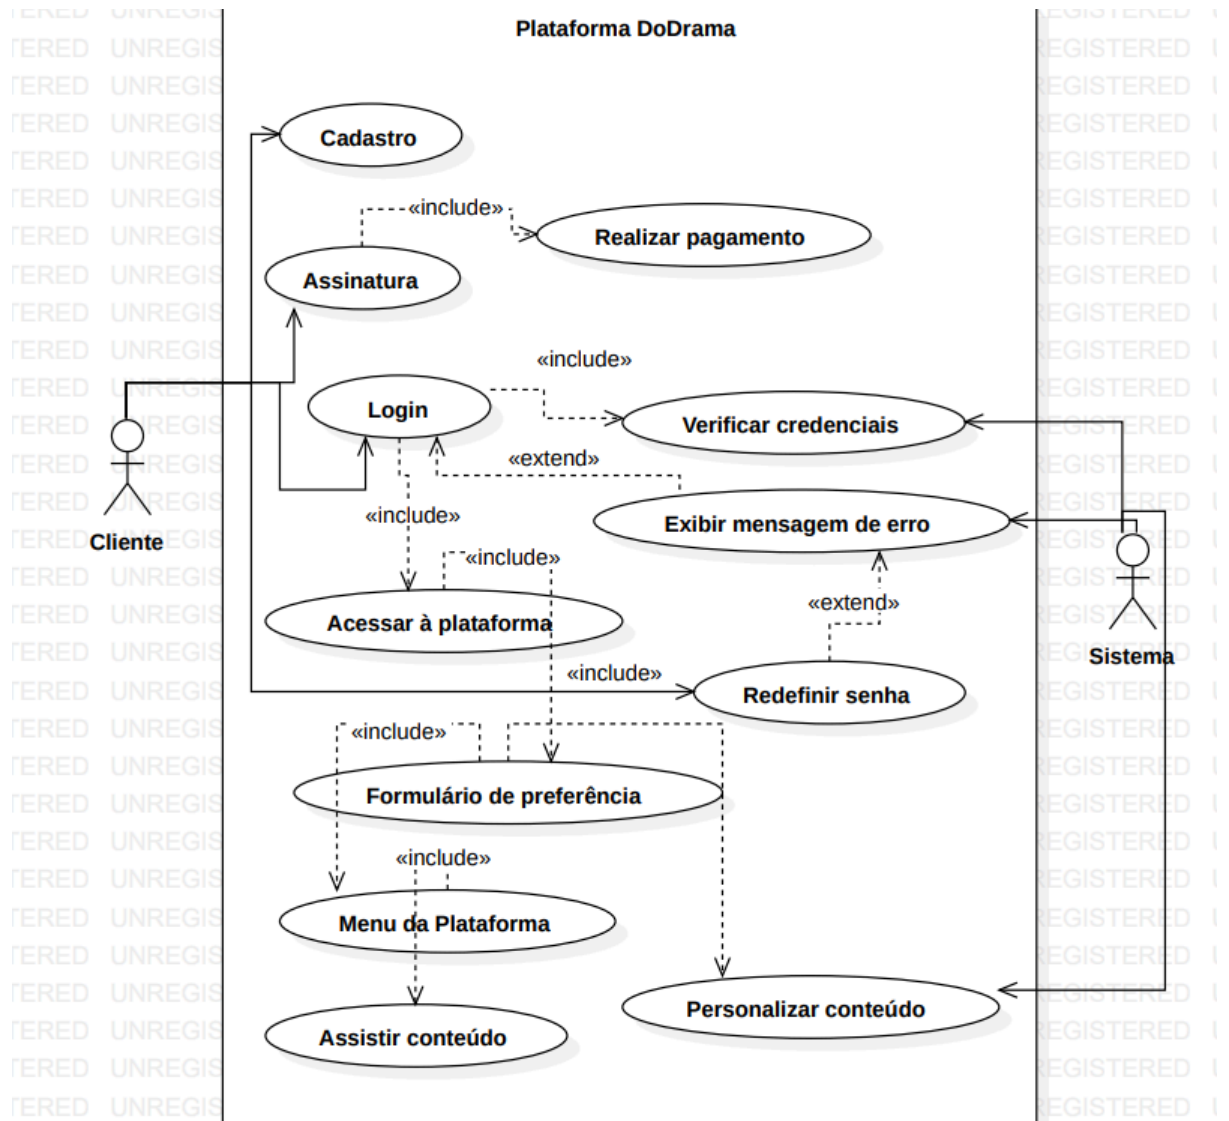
Plataforma DoDrama

Cadastro

«include»

Realizar pagamento

Assinatura

«include»

Login

Verificar credenciais

«extend»

Exibir mensagem de erro

«include»

«include»

Cliente

Acessar à plataforma

«extend»

Sistema

«include»

Redefinir senha

«include»

Formulário de preferência

«include»

Menu da Plataforma

Personalizar conteúdo

Assistir conteúdo

UNREGISTERED UNREGISTERED